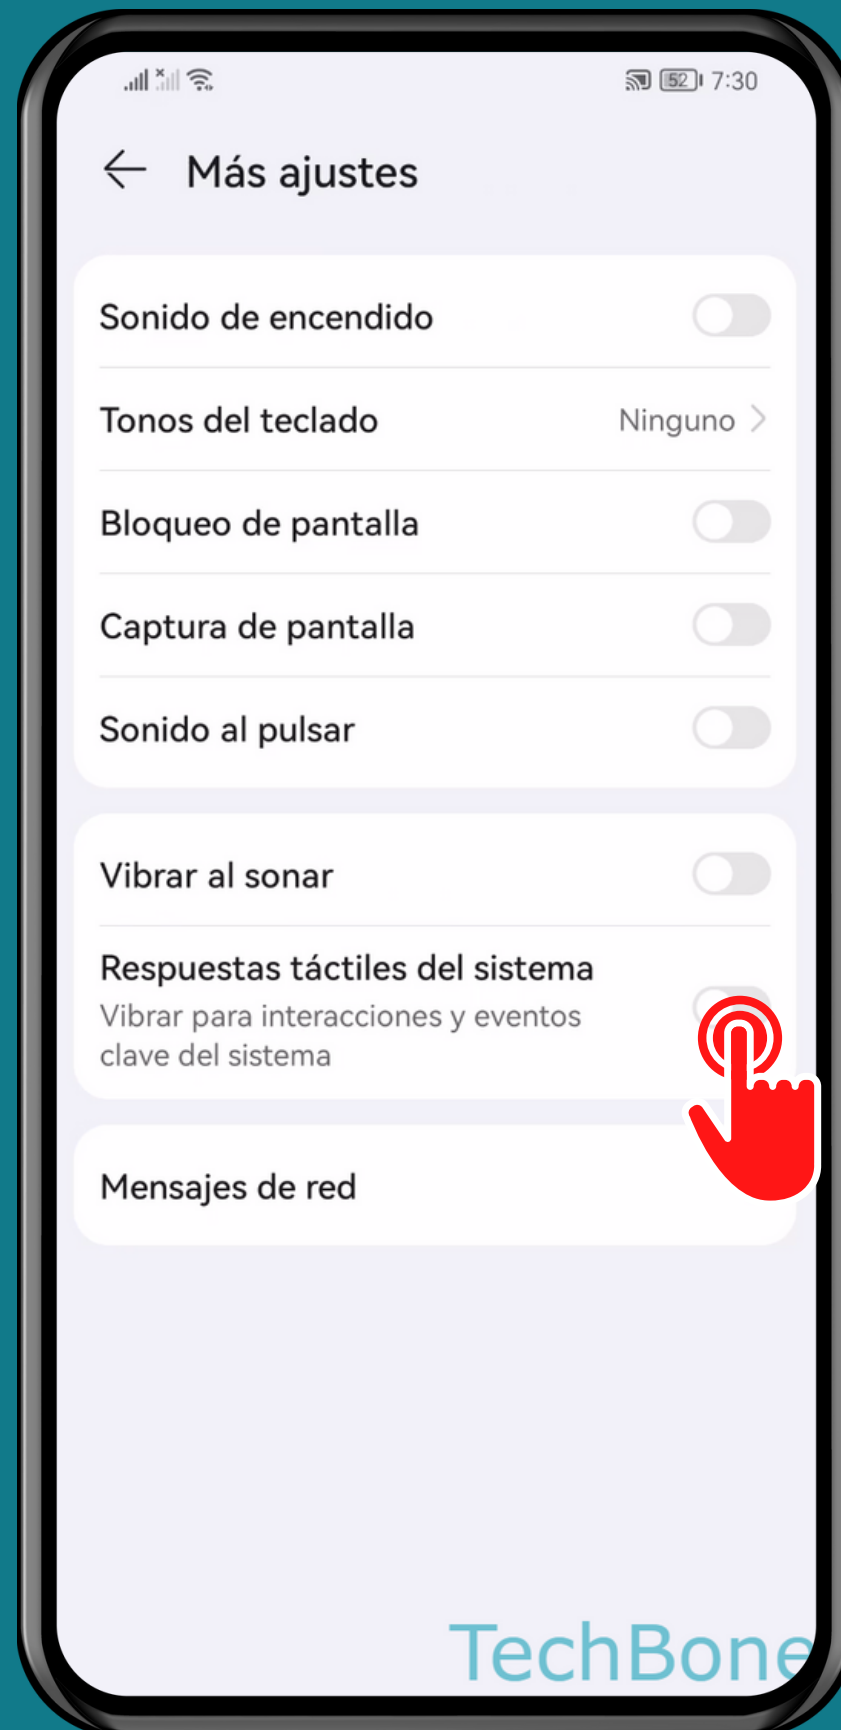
52 7:30

Más ajustes

Sonido de encendido

Tonos del teclado
Ninguno

Bloqueo de pantalla

Captura de pantalla

Sonido al pulsar

Vibrar al sonar

Respuestas táctiles del sistema
Vibrar para interacciones y eventos clave del sistema

Mensajes de red

TechBone